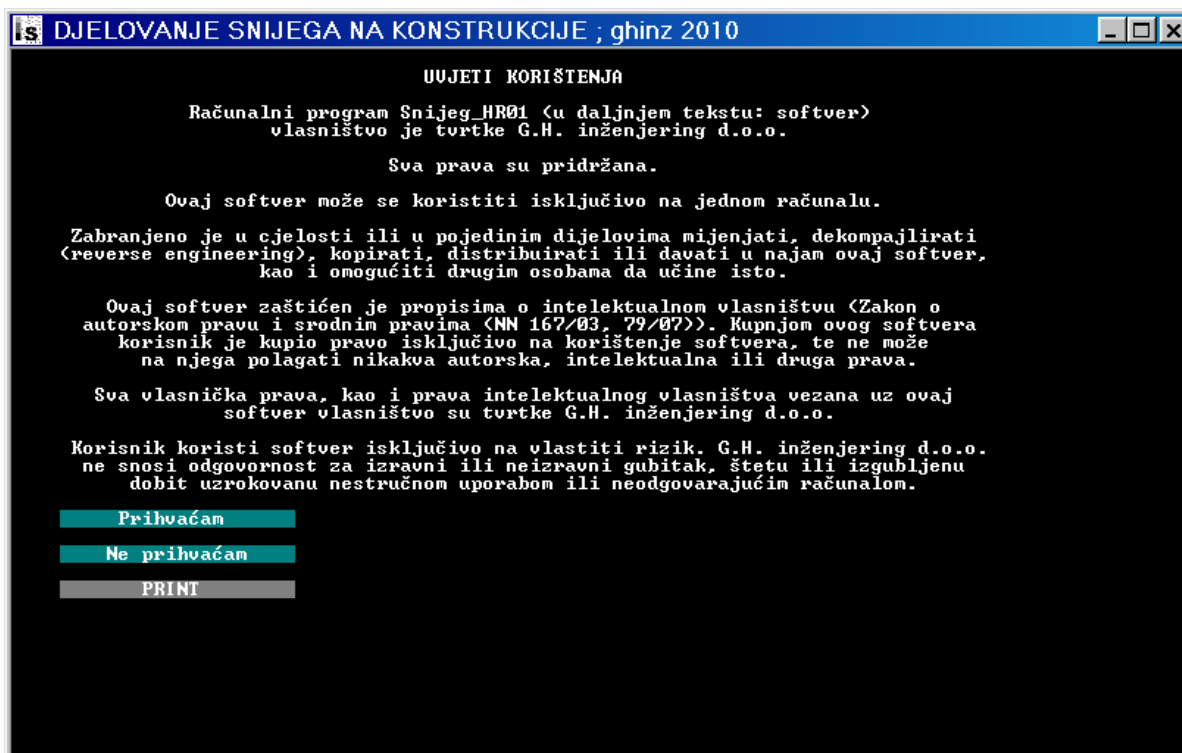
DJELOVANJE SNIJEGA NA KONSTRUKCIJE ; ghinz 2010

UVJETI KORIŠTENJA

Računalni program Snijeg_HR01 (u daljnjem tekstu: softver) vlasništvo je tvrtke G.H. inženjering d.o.o.

Sva prava su pridržana.

Ovaj softver može se koristiti isključivo na jednom računalu.

Zabranjeno je u cjelosti ili u pojedinim dijelovima mijenjati, dekompajlirati (reverse engineering), kopirati, distribuirati ili davati u najam ovaj softver, kao i omogućiti drugim osobama da učine isto.

Ovaj softver zaštićen je propisima o intelektualnom vlasništvu (Zakon o autorskom pravu i srodnim pravima (NN 167/03, 79/07)). Kupnjom ovog softvera korisnik je kupio pravo isključivo na korištenje softvera, te ne može na njega polagati nikakva autorska, intelektualna ili druga prava.

Sva vlasnička prava, kao i prava intelektualnog vlasništva vezana uz ovaj softver vlasništvo su tvrtke G.H. inženjering d.o.o.

Korisnik koristi softver isključivo na vlastiti rizik. G.H. inženjering d.o.o. ne snosi odgovornost za izravni ili neizravni gubitak, štetu ili izgubljenu dobit uzrokovanu nestručnom uporabom ili neodgovarajućim računalom.

Prihvaćam

Ne prihvaćam

PRINT